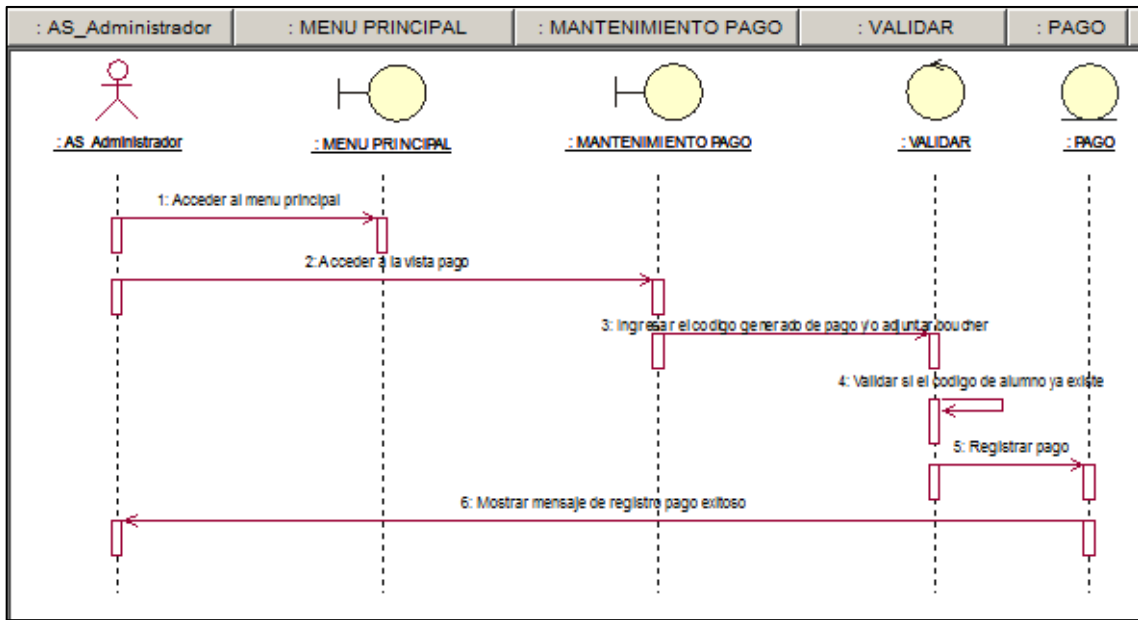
: AS_Administrador | : MENU PRINCIPAL | : MANTENIMIENTO PAGO | : VALIDAR | : PAGO

: AS_Administrador
: MENU PRINCIPAL
: MANTENIMIENTO PAGO
: VALIDAR
: PAGO

1: Acceder al menu principal

2: Acceder a la vista pago

3: Ingresar el codigo generado de pago y/o adjuntar boucher

4: Validar si el codigo de alumno ya existe

5: Registrar pago

6: Mostrar mensaje de registro pago exitoso